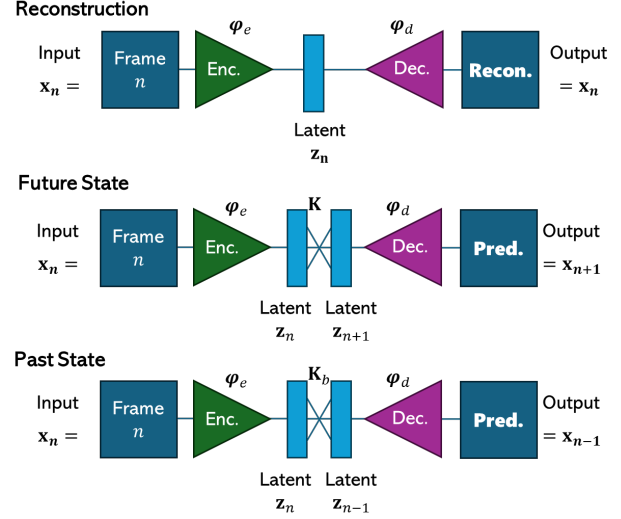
Reconstruction

Input $\mathbf{x}_n =$

Frame $n$

$\boldsymbol{\varphi}_e$

Enc.

Latent $\mathbf{z_n}$

$\boldsymbol{\varphi}_d$

Dec.

Recon.

Output $= \mathbf{x}_n$

Future State

Input $\mathbf{x}_n =$

Frame $n$

$\boldsymbol{\varphi}_e$

Enc.

$\mathbf{K}$

Latent $\mathbf{z}_n$

Latent $\mathbf{z}_{n+1}$

$\boldsymbol{\varphi}_d$

Dec.

Pred.

Output $= \mathbf{x}_{n+1}$

Past State

Input $\mathbf{x}_n =$

Frame $n$

$\boldsymbol{\varphi}_e$

Enc.

$\mathbf{K}_b$

Latent $\mathbf{z}_n$

Latent $\mathbf{z}_{n-1}$

$\boldsymbol{\varphi}_d$

Dec.

Pred.

Output $= \mathbf{x}_{n-1}$